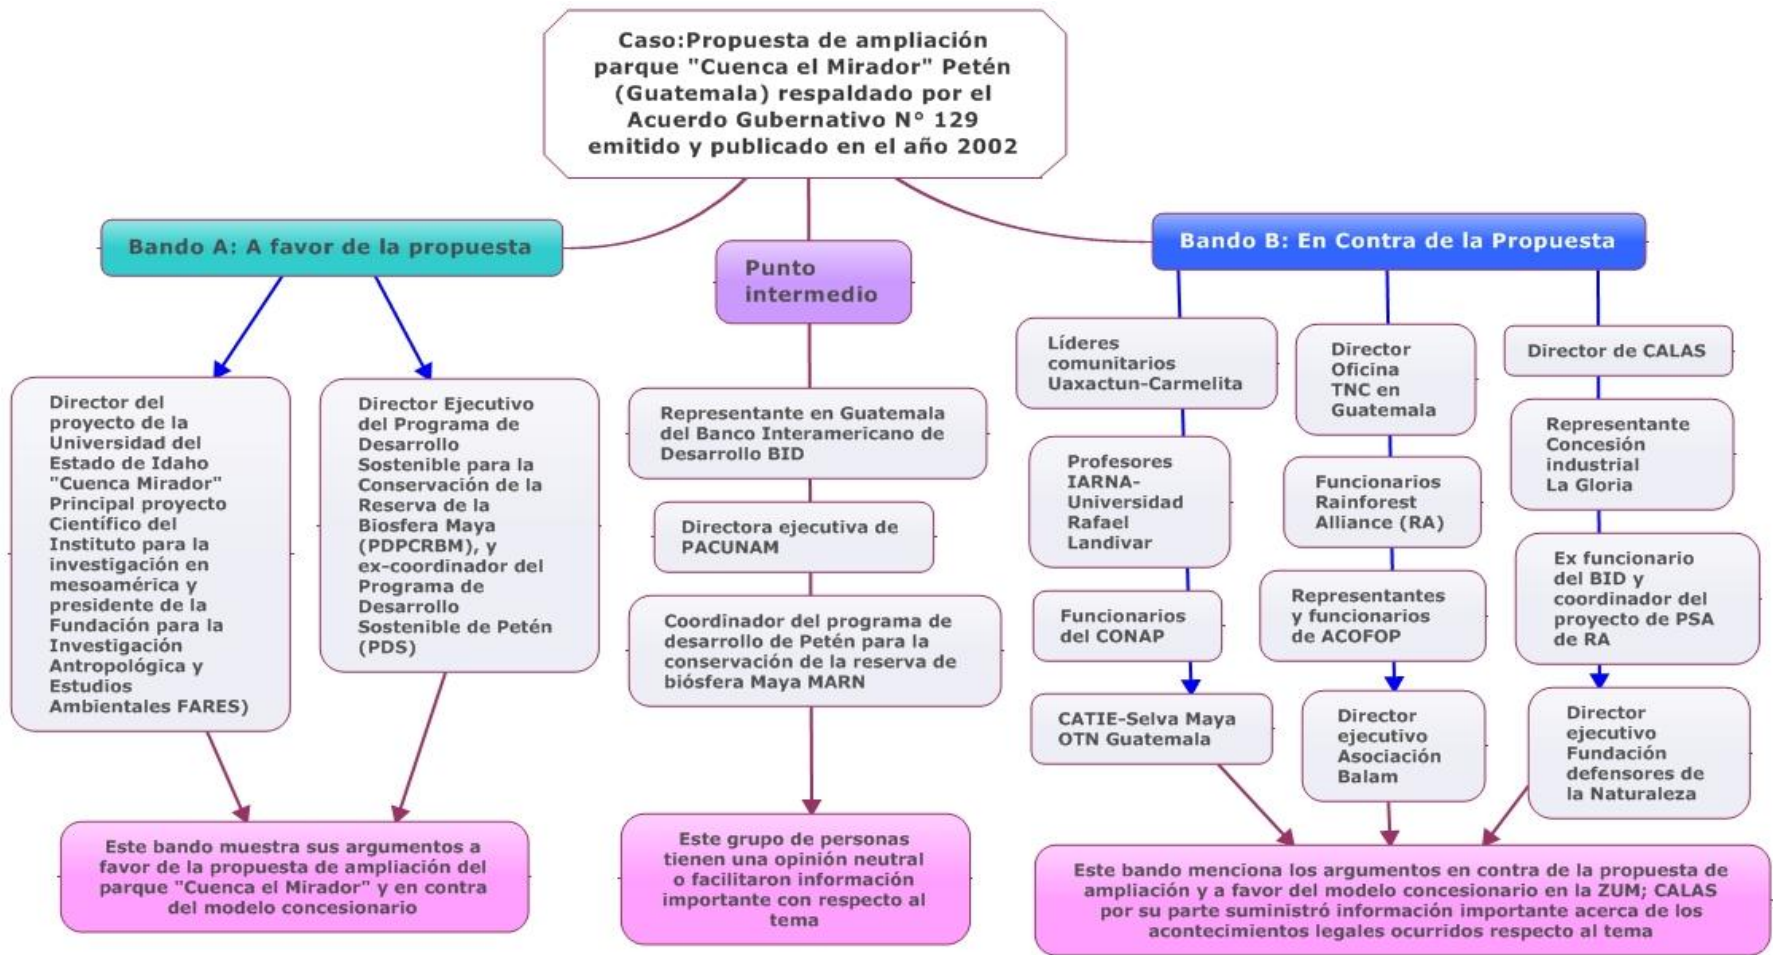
Caso:Propuesta de ampliación parque "Cuenca el Mirador" Petén (Guatemala) respaldado por el Acuerdo Gubernativo N° 129 emitido y publicado en el año 2002

Bando A: A favor de la propuesta

Director del proyecto de la Universidad del Estado de Idaho "Cuenca Mirador" Principal proyecto Científico del Instituto para la investigación en mesoamérica y presidente de la Fundación para la Investigación Antropológica y Estudios Ambientales FARES)

Director Ejecutivo del Programa de Desarrollo Sostenible para la Conservación de la Reserva de la Biosfera Maya (PDPCRBM), y ex-coordinador del Programa de Desarrollo Sostenible de Petén (PDS)

Este bando muestra sus argumentos a favor de la propuesta de ampliación del parque "Cuenca el Mirador" y en contra del modelo concesionario

Punto intermedio

Representante en Guatemala del Banco Interamericano de Desarrollo BID

Directora ejecutiva de PACUNAM

Coordinador del programa de desarrollo de Petén para la conservación de la reserva de biósfera Maya MARN

Este grupo de personas tienen una opinión neutral o facilitaron información importante con respecto al tema

Bando B: En Contra de la Propuesta

Líderes comunitarios Uaxactun-Carmelita

Profesores IARNA-Universidad Rafael Landivar

Funcionarios del CONAP

CATIE-Selva Maya OTN Guatemala

Director Oficina TNC en Guatemala

Funcionarios Rainforest Alliance (RA)

Representantes y funcionarios de ACOFOP

Director ejecutivo Asociación Balam

Director de CALAS

Representante Concesión industrial La Gloria

Ex funcionario del BID y coordinador del proyecto de PSA de RA

Director ejecutivo Fundación defensores de la Naturaleza

Este bando menciona los argumentos en contra de la propuesta de ampliación y a favor del modelo concesionario en la ZUM; CALAS por su parte suministró información importante acerca de los acontecimientos legales ocurridos respecto al tema